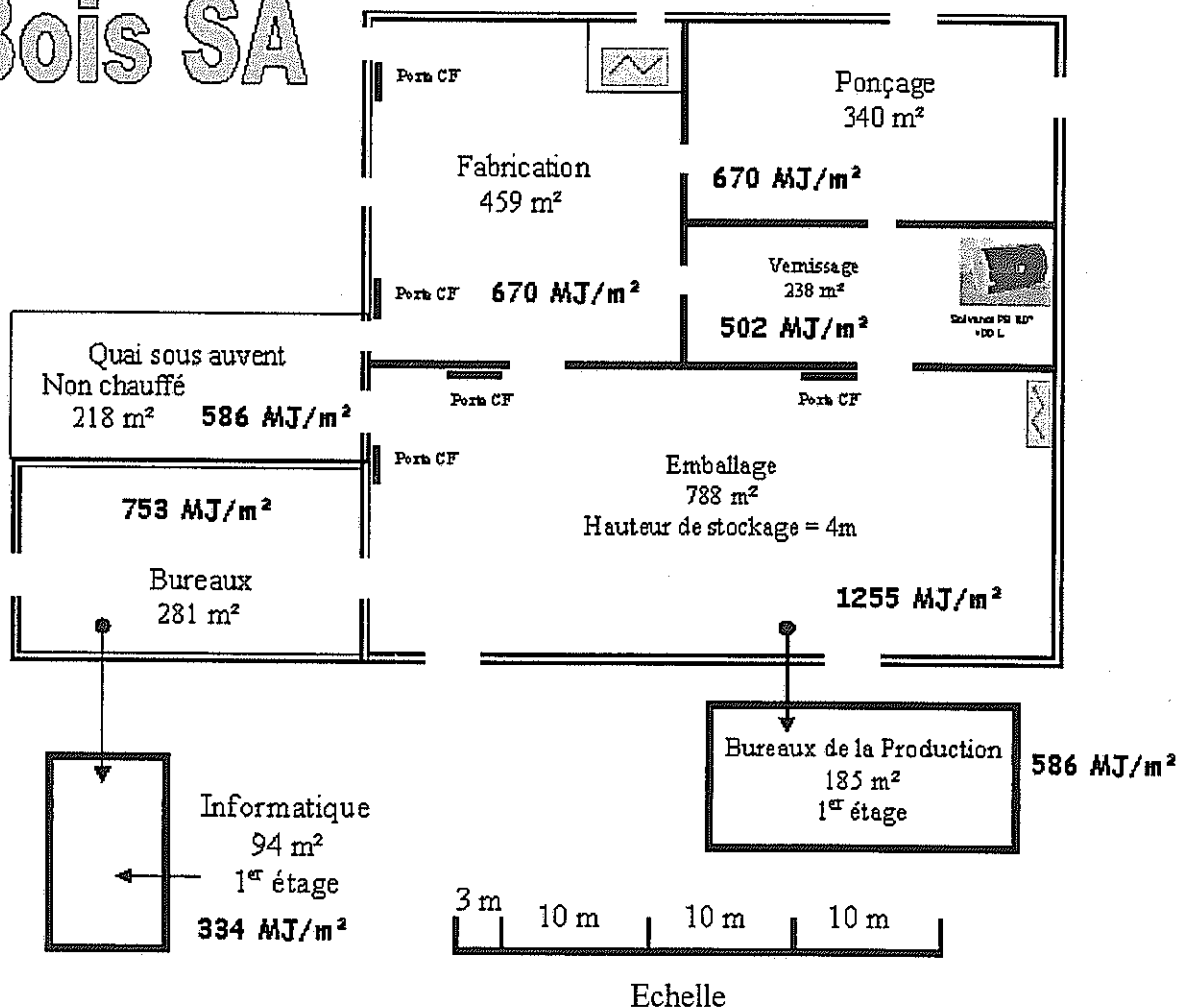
Bois SA

Porte CF

Ponçage
340 m²

Fabrication
459 m²

670 MJ/m²

Vernissage
238 m²

Porte CF

670 MJ/m²

502 MJ/m²

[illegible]

Quai sous auvent
Non chauffé
218 m²

586 MJ/m²

Porte CF

Porte CF

Porte CF

753 MJ/m²

Emballage
788 m²
Hauteur de stockage = 4m

Bureaux
281 m²

1255 MJ/m²

Bureaux de la Production
185 m²
1$^{er}$ étage

586 MJ/m²

Informatique
94 m²
1$^{er}$ étage

334 MJ/m²

3 m | 10 m | 10 m | 10 m

Echelle